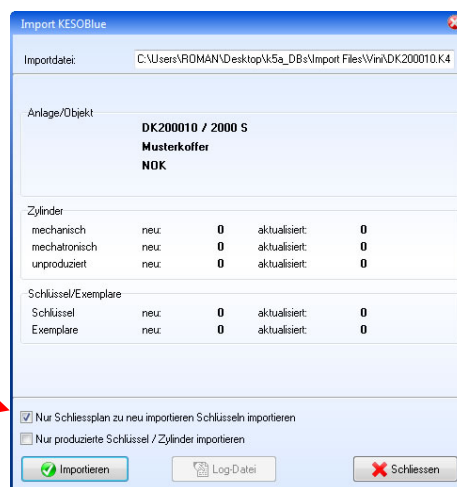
Import KESOBlue

Importdatei: C:\Users\ROMAN\Desktop\k5a_DBs\Import Files\Vini\DK200010.K4

Anlage/Objekt
DK200010 / 2000 S
Musterkoffer
NOK

Zylinder

| | | | | |
|---|---|---|---|---|
| mechanisch | neu: | 0 | aktualisiert: | 0 |
| mechatronisch | neu: | 0 | aktualisiert: | 0 |
| unproduziert | neu: | 0 | aktualisiert: | 0 |

Schlüssel/Exemplare

| | | | | |
|---|---|---|---|---|
| Schlüssel | neu: | 0 | aktualisiert: | 0 |
| Exemplare | neu: | 0 | aktualisiert: | 0 |

Nur Schliessplan zu neu importieren Schlüsseln importieren
Nur produzierte Schlüssel / Zylinder importieren

Importieren Log-Datei Schliessen